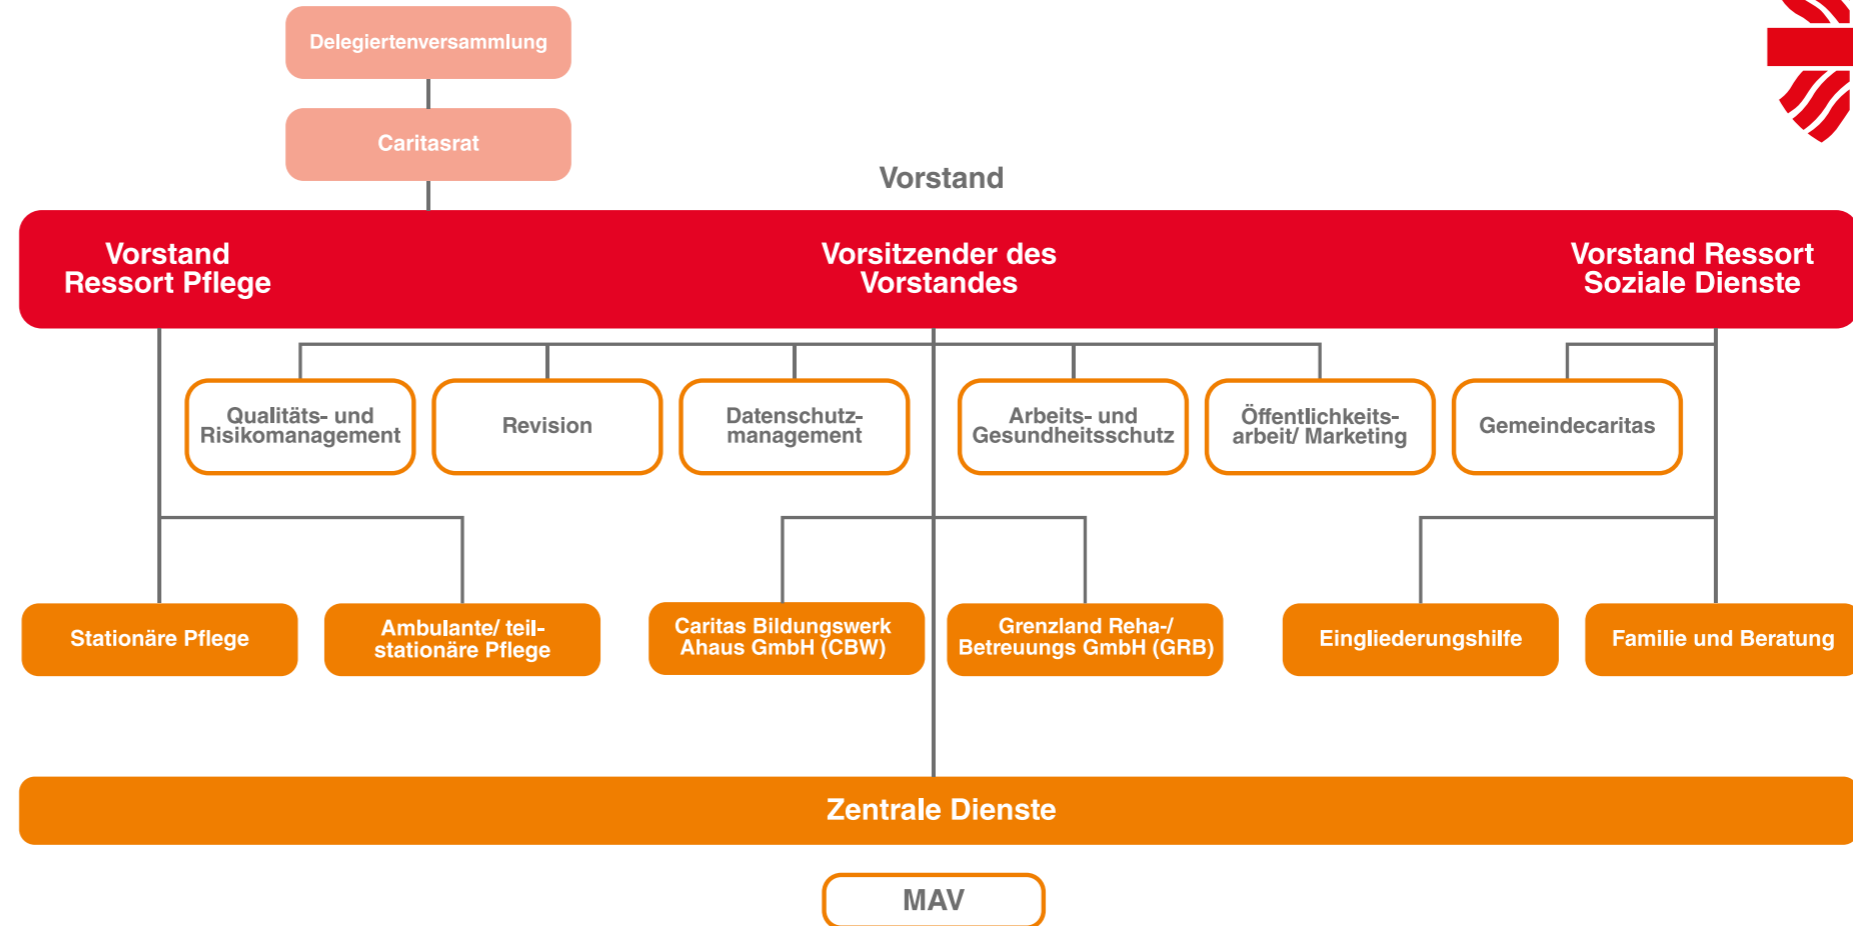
Delegiertenversammlung

Caritasrat

Vorstand

Vorstand Ressort Pflege

Vorsitzender des Vorstandes

Vorstand Ressort Soziale Dienste

Qualitäts- und Risikomanagement

Revision

Datenschutzmanagement

Arbeits- und Gesundheitsschutz

Öffentlichkeitsarbeit/ Marketing

Gemeindecaritas

Stationäre Pflege

Ambulante/ teilstationäre Pflege

Caritas Bildungswerk Ahaus GmbH (CBW)

Grenzland Reha-/ Betreuungs GmbH (GRB)

Eingliederungshilfe

Familie und Beratung

Zentrale Dienste

MAV